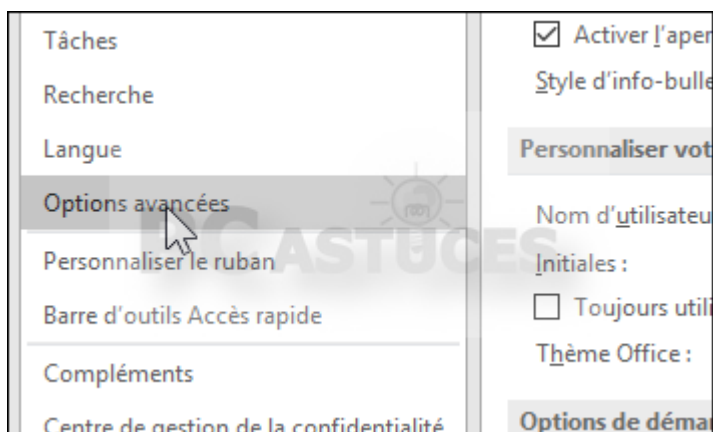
Tâches

Recherche

Langue

Options avancées

Personnaliser le ruban

Barre d'outils Accès rapide

Compléments

Centre de gestion de la confidentialité

☑ Activer l'aper

Style d'info-bulle

Personnaliser vot

Nom d'utilisateu

Initiales :

☐ Toujours utili

Thème Office :

Options de déma

PC ASTUCES